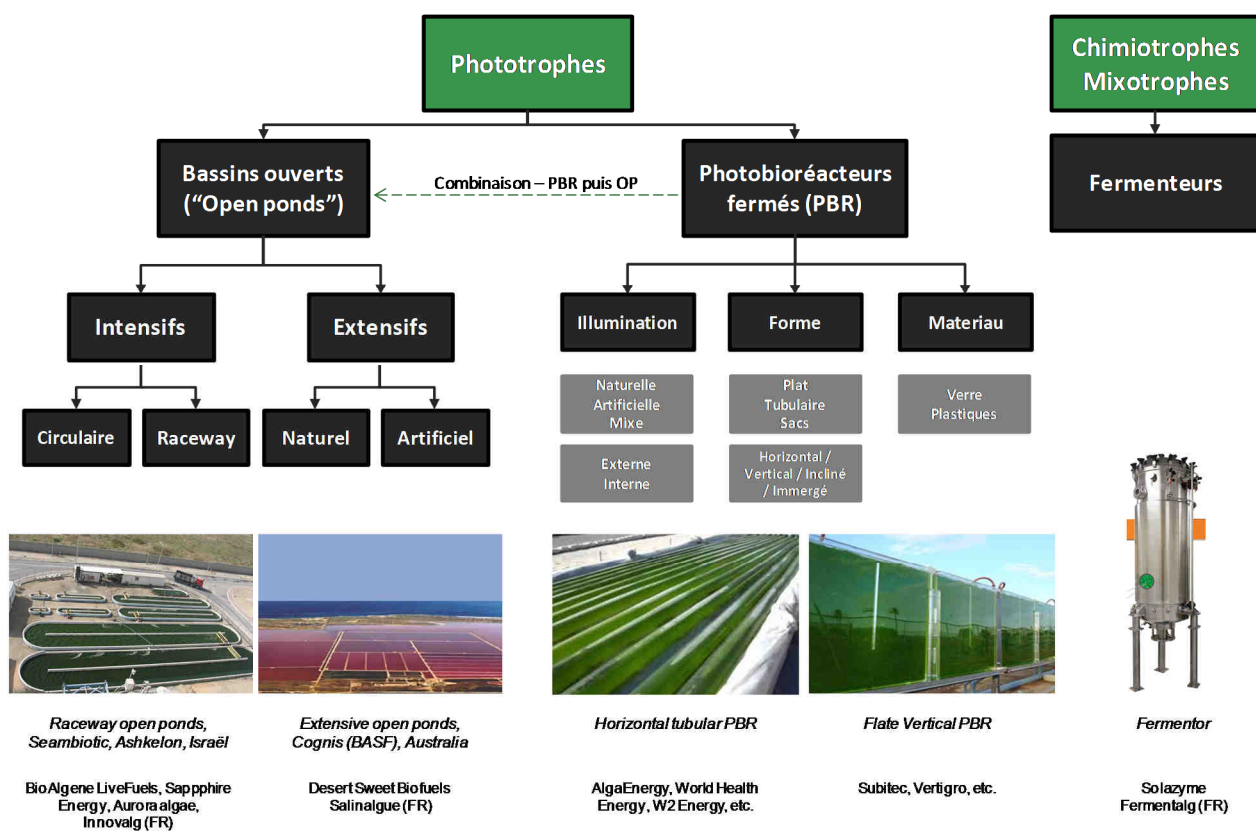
Phototrophes

Chimiotrophes Mixotrophes

Bassins ouverts ("Open ponds")

Combinaison – PBR puis OP

Photobioréacteurs fermés (PBR)

Fermenteurs

Intensifs

Extensifs

Illumination

Forme

Materiau

Circulaire

Raceway

Naturel

Artificiel

Naturelle Artificielle Mixe

Externe Interne

Plat Tubulaire Sacs

Horizontal / Vertical / Incliné / Immergé

Verre Plastiques

Raceway open ponds, Seambiotic, Ashkelon, Israël

Extensive open ponds, Cognis (BASF), Australia

Horizontal tubular PBR

Flate Vertical PBR

Fermentor

BioAlgene LiveFuels, Sappphire Energy, Aurora algae, Innovalg (FR)

Desert Sweet Biofuels Salinalgue (FR)

AlgaEnergy, World Health Energy, W2 Energy, etc.

Subitec, Vertigro, etc.

Solazyme Fermentalg (FR)